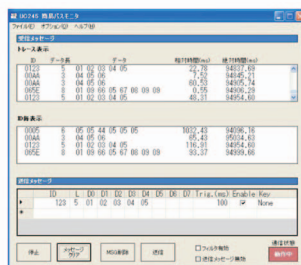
UC245 簡易バスモニタ
ファイル(F) オプション(O) ヘルプ(H)

受信メッセージ
トレース表示

| ID | データ長 | データ | 相対時間(ms) | 絶対時間(ms) |
|---|---|---|---|---|
| 0123 | 5 | 01 02 03 04 05 | 22.78 | 84837.69 |
| 00AA | 3 | 04 05 06 | 7.52 | 84845.21 |
| 00AA | 3 | 04 05 06 | 60.53 | 84905.74 |
| 065E | 8 | 01 09 66 05 67 88 09 09 | 0.55 | 84906.29 |
| 0123 | 5 | 01 02 03 04 05 | 48.31 | 84954.60 |

ID毎表示

| ID | データ長 | データ | 相対時間(ms) | 絶対時間(ms) |
|---|---|---|---|---|
| 0005 | 6 | 05 05 44 05 05 05 | 1032.43 | 94086.16 |
| 00AA | 3 | 04 05 06 | 45.43 | 95034.43 |
| 0123 | 5 | 01 02 03 04 05 | 116.91 | 84954.60 |
| 065E | 8 | 01 09 66 05 67 88 09 09 | 93.37 | 84999.66 |

送信メッセージ

| | ID | L | D0 | D1 | D2 | D3 | D4 | D5 | D6 | D7 | Trig.(ms) | Enable | Key |
|---|---|---|---|---|---|---|---|---|---|---|---|---|---|
| ▸ | 123 | 5 | 01 | 02 | 03 | 04 | 05 | | | | 100 | ☑ | None |
| * | | | | | | | | | | | | | |

停止 メッセージクリア MSG削除 送信 □フィルタ有効 □送信メッセージ無効 通信状態 動作中